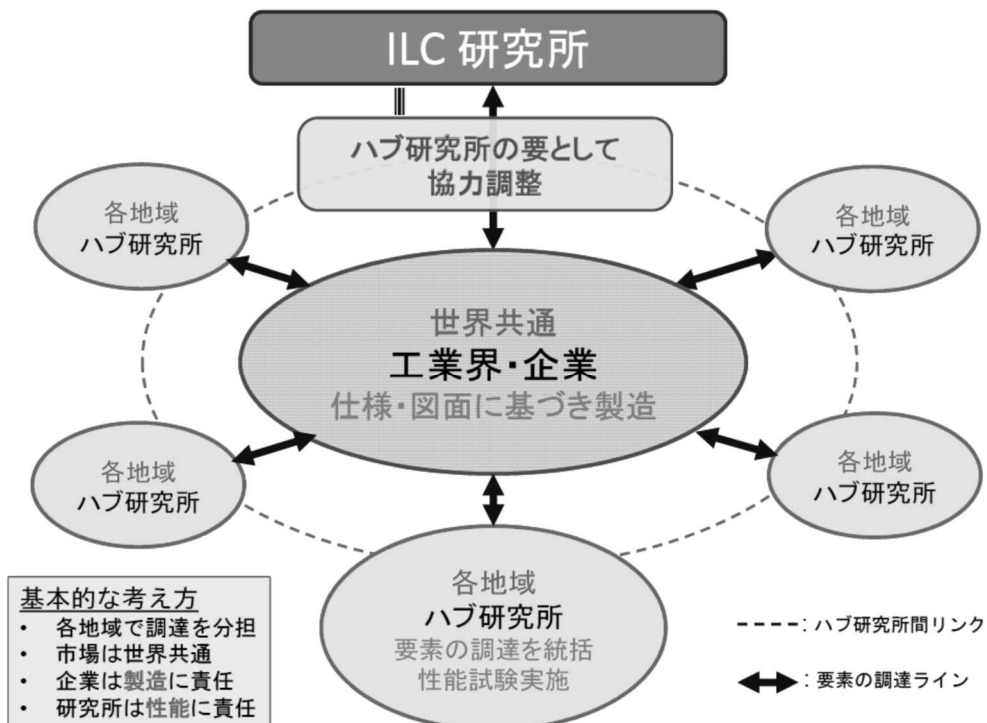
ILC 研究所

ハブ研究所の要として
協力調整

各地域
ハブ研究所

各地域
ハブ研究所

世界共通
工業界・企業
仕様・図面に基づき製造

各地域
ハブ研究所

各地域
ハブ研究所

各地域
ハブ研究所
要素の調達を統括
性能試験実施

基本的な考え方
• 各地域で調達を分担
• 市場は世界共通
• 企業は製造に責任
• 研究所は性能に責任

----: ハブ研究所間リンク

: 要素の調達ライン